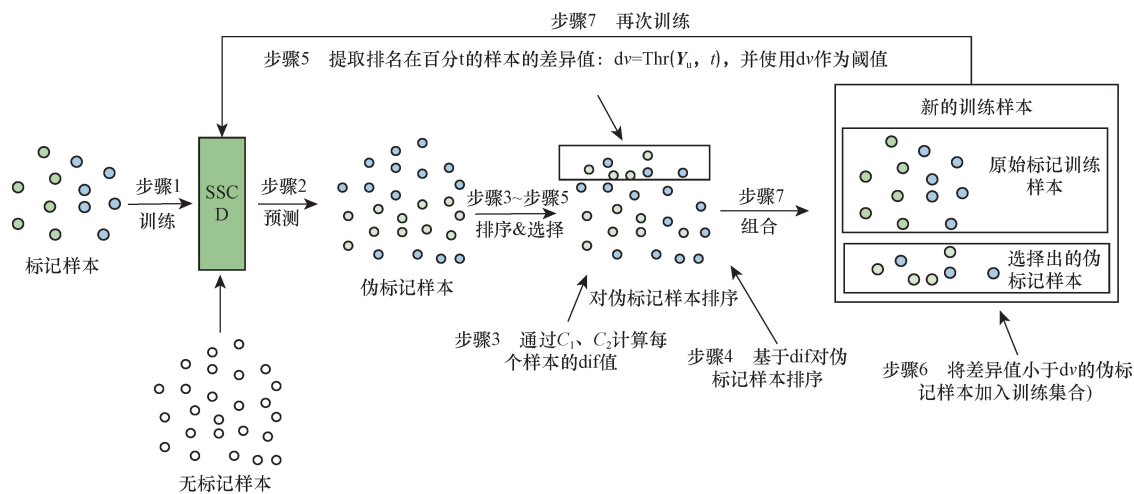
步骤7 再次训练

步骤5 提取排名在百分t的样本的差异值：dv=Thr($Y_u$, $t$)，并使用dv作为阈值

新的训练样本

原始标记训练样本

选择出的伪标记样本

标记样本

步骤1 训练

SSCD

步骤2 预测

伪标记样本

步骤3~步骤5 排序&选择

步骤7 组合

对伪标记样本排序

步骤3 通过$C_1$、$C_2$计算每个样本的dif值

步骤4 基于dif对伪标记样本排序

步骤6 将差异值小于dv的伪标记样本加入训练集合)

无标记样本